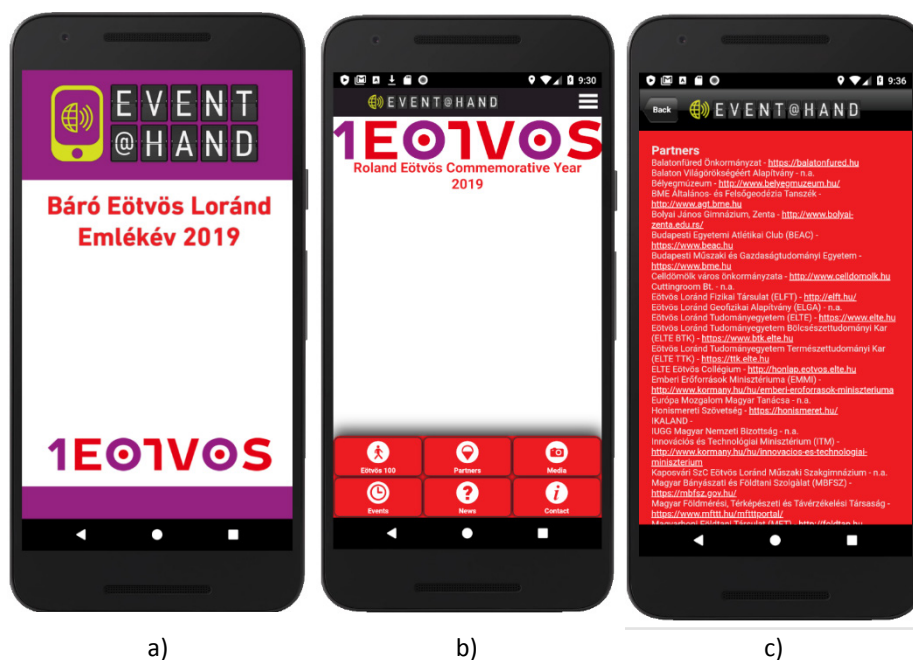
EVENT @HAND

Báró Eötvös Loránd Emlékév 2019

1EOTVOS

a)

9:30

EVENT@HAND

1EOTVOS

Roland Eötvös Commemorative Year 2019

Eötvös 100

Partners

Media

Events

News

Contact

b)

9:36

Back

EVENT@HAND

Partners

Balatonfüred Önkormányzat - https://balatonfured.hu
Balaton Világörökségéért Alapítvány - n.a.
Bélyegmúzeum - http://www.belyegmuzeum.hu/
BME Általános- és Felsőgeodézia Tanszék - http://www.agt.bme.hu
Bolyai János Gimnázium, Zenta - http://www.bolyai-zenta.edu.rs/
Budapesti Egyetemi Atlétikai Club (BEAC) - https://www.beac.hu
Budapesti Műszaki és Gazdaságtudományi Egyetem - https://www.bme.hu
Celldömölk város önkormányzata - http://www.celldomolk.hu
Cuttingroom Bt. - n.a.
Eötvös Loránd Fizikai Társulat (ELFT) - http://elft.hu/
Eötvös Loránd Geofizikai Alapítvány (ELGA) - n.a.
Eötvös Loránd Tudományegyetem (ELTE) - https://www.elte.hu
Eötvös Loránd Tudományegyetem Bölcsészettudományi Kar (ELTE BTK) - https://www.btk.elte.hu
Eötvös Loránd Tudományegyetem Természettudományi Kar (ELTE TTK) - https://ttk.elte.hu
ELTE Eötvös Collégium - http://honlap.eotvos.elte.hu
Emberi Erőforrások Minisztériuma (EMMI) - http://www.kormany.hu/hu/emberi-eroforrasok-miniszteriuma
Európa Mozgalom Magyar Tanácsa - n.a.
Honismereti Szövetség - https://honismeret.hu/
IKALAND -
IUGG Magyar Nemzeti Bizottság - n.a.
Innovációs és Technológiai Minisztérium (ITM) - http://www.kormany.hu/hu/innovacios-es-technologiai-miniszterium
Kaposvári SzC Eötvös Loránd Műszaki Szakgimnázium - n.a.
Magyar Bányászati és Földtani Szolgálat (MBFSZ) - https://mbfsz.gov.hu/
Magyar Földmérési, Térképészeti és Távérzékelési Társaság - https://www.mfttt.hu/mftttportal/
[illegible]

c)